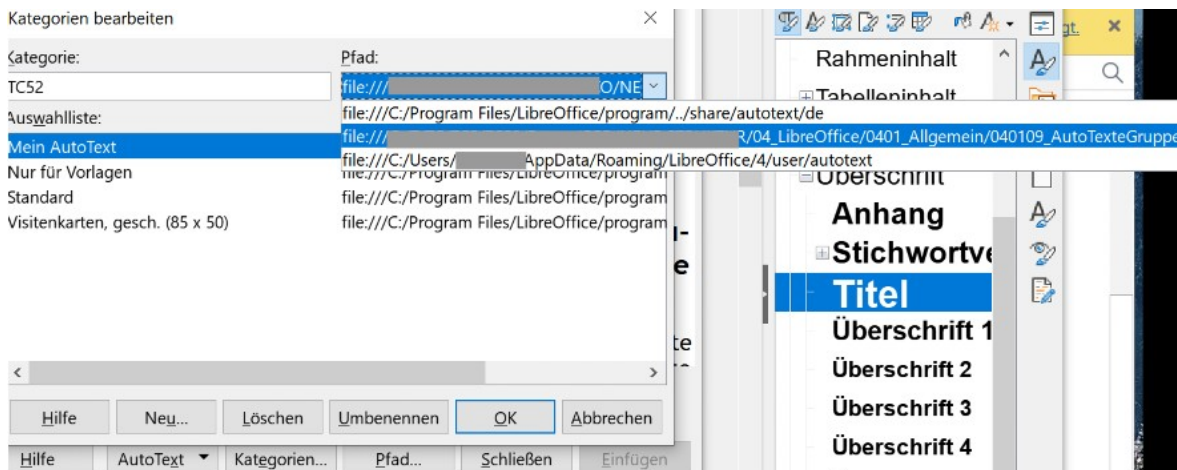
Kategorien bearbeiten

Kategorie:
TC52
Auswahlliste:
Mein AutoText
Nur für Vorlagen
Standard
Visitenkarten, gesch. (85 x 50)

Pfad:
file:///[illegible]O/NE
file:///C:/Program Files/LibreOffice/program/../share/autotext/de
file:///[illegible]R/04_LibreOffice/0401_Allgemein/040109_AutoTexteGruppe
file:///C:/Users/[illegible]AppData/Roaming/LibreOffice/4/user/autotext
file:///C:/Program Files/LibreOffice/program
file:///C:/Program Files/LibreOffice/program
file:///C:/Program Files/LibreOffice/program

Hilfe | Neu... | Löschen | Umbenennen | OK | Abbrechen

Hilfe | AutoText | Kategorien... | Pfad... | Schließen | Einfügen

Rahmeninhalt
Tabelleninhalt
Überschrift
Anhang
Stichwortve
Titel
Überschrift 1
Überschrift 2
Überschrift 3
Überschrift 4